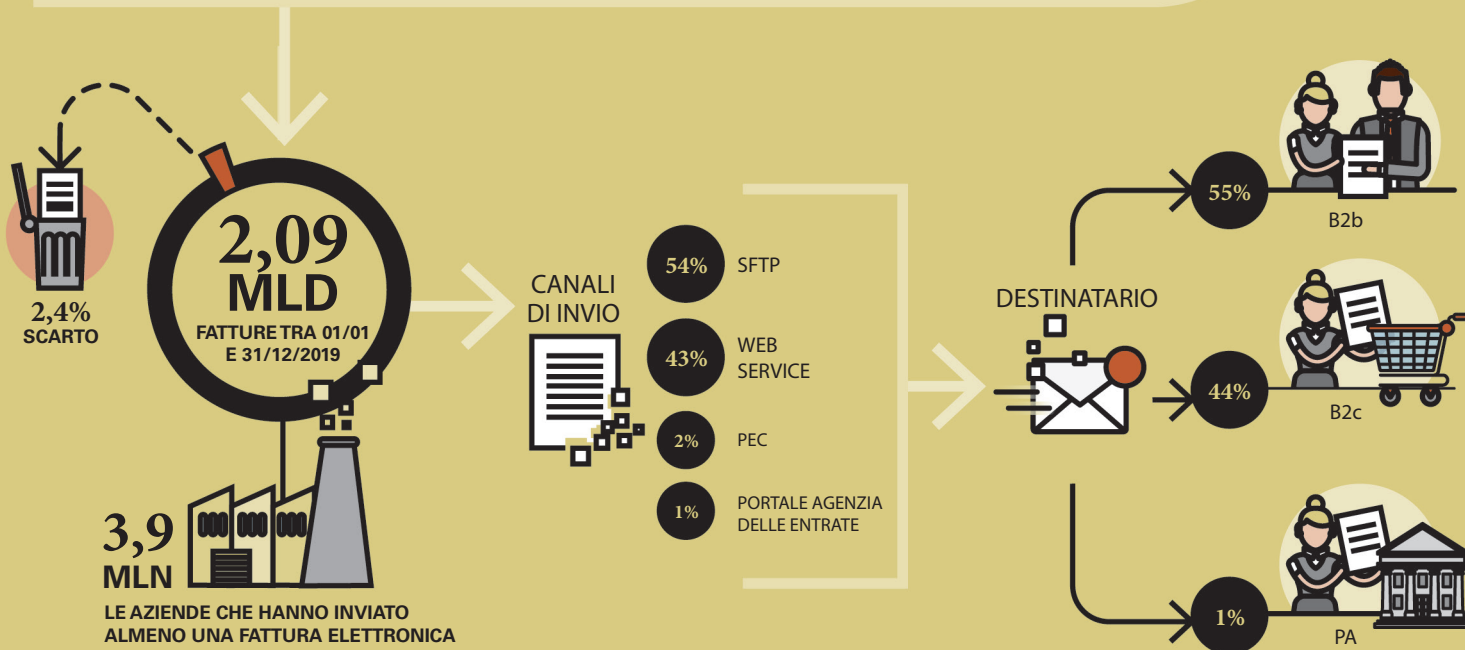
2,4%
SCARTO

2,09
MLD
FATTURE TRA 01/01
E 31/12/2019

3,9
MLN
LE AZIENDE CHE HANNO INVIATO
ALMENO UNA FATTURA ELETTRONICA

CANALI
DI INVIO

54% SFTP

43% WEB SERVICE

2% PEC

1% PORTALE AGENZIA DELLE ENTRATE

DESTINATARIO

55%
B2b

44%
B2c

1%
PA